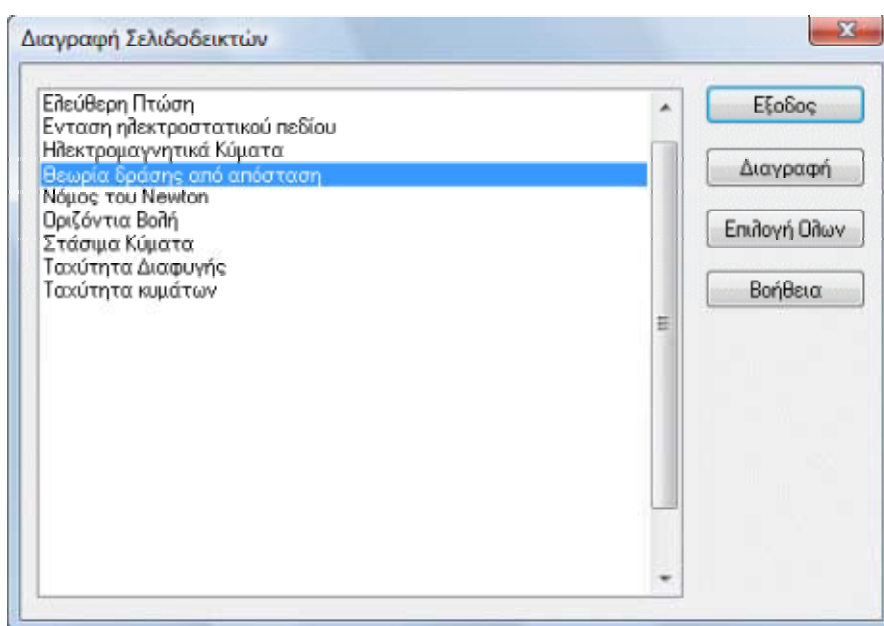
Διαγραφή Σελιδοδεικτών

Ελεύθερη Πτώση
Ενταση ηλεκτροστατικού πεδίου
Ηλεκτρομαγνητικά Κύματα
Θεωρία δράσης από απόσταση
Νόμος του Newton
Οριζόντια Βολή
Στάσιμα Κύματα
Ταχύτητα Διαφυγής
Ταχύτητα κυμάτων

Εξοδος
Διαγραφή
Επιλογή Ολων
Βοήθεια